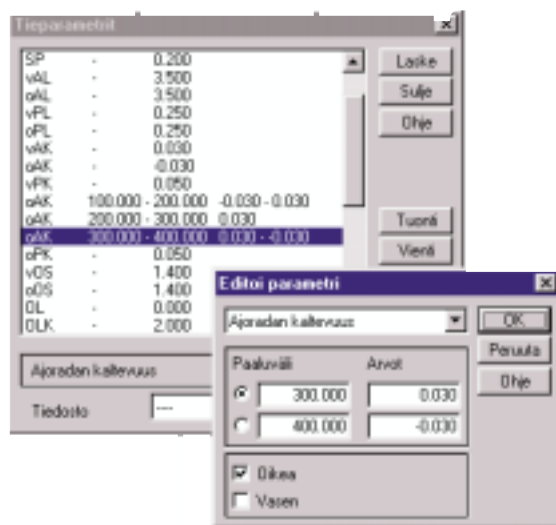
Tieparametrit

| | | | |
|---|---|---|---|
| SP | - | 0.200 | |
| vAL | - | 3.500 | |
| oAL | - | 3.500 | |
| vPL | - | 0.250 | |
| oPL | - | 0.250 | |
| vAK | - | 0.030 | |
| oAK | - | -0.030 | |
| vPK | - | 0.050 | |
| oAK | 100.000 - 200.000 | -0.030 - 0.030 | |
| oAK | 200.000 - 300.000 | 0.030 | |
| oAK | 300.000 - 400.000 | 0.030 - -0.030 | |
| oPK | - | 0.050 | |
| vOS | - | 1.400 | |
| oOS | - | 1.400 | |
| OL | - | 0.000 | |
| OLK | - | 2.000 | |

Laske
Sulje
Ohje
Tuonti
Vienti

Ajoradan kaltevuus

Tiedosto ---

Editoi parametri

Ajoradan kaltevuus

OK
Peruuta
Ohje

Paaluväli
Arvot

300.000 0.030
400.000 -0.030

Oikea
Vasen